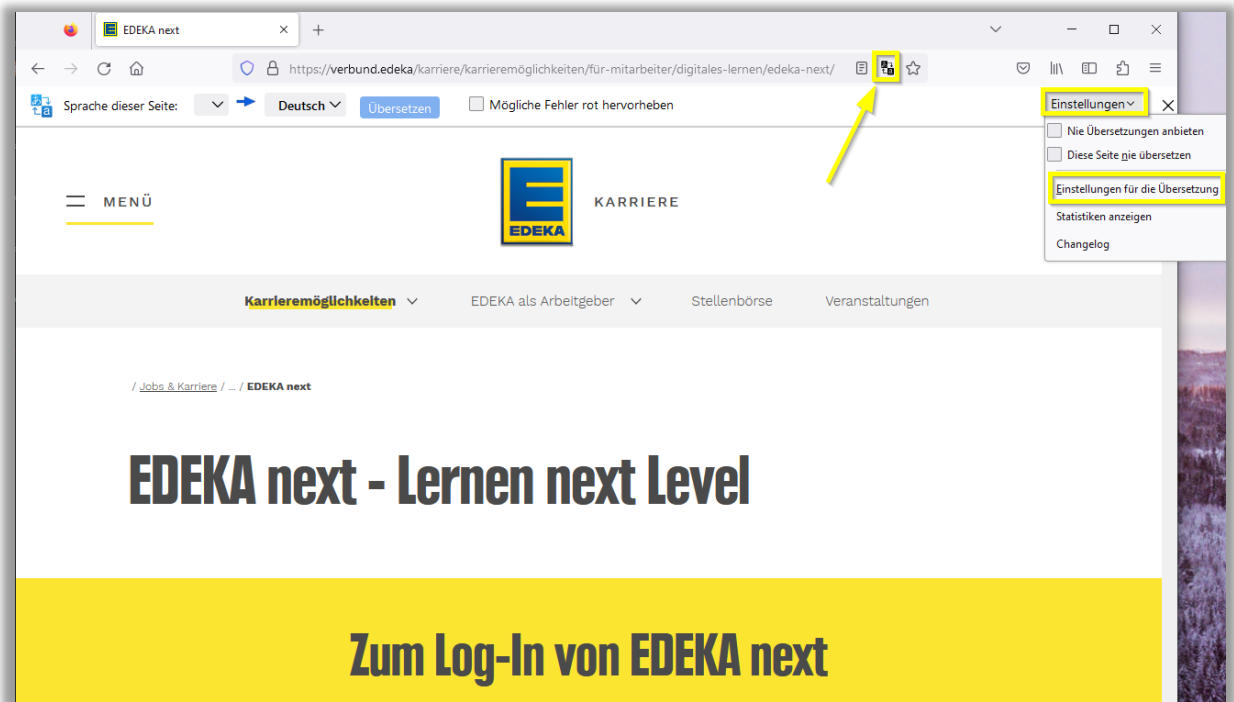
EDEKA next
https://verbund.edeka/karriere/karrieremöglichkeiten/für-mitarbeiter/digitales-lernen/edeka-next/

Sprache dieser Seite: Deutsch Übersetzen Mögliche Fehler rot hervorheben Einstellungen

Nie Übersetzungen anbieten
Diese Seite nie übersetzen
Einstellungen für die Übersetzung
Statistiken anzeigen
Changelog

MENÜ

EDEKA

KARRIERE

Karrieremöglichkeiten EDEKA als Arbeitgeber Stellenbörse Veranstaltungen

/ Jobs & Karriere / ... / EDEKA next

EDEKA next - Lernen next Level

Zum Log-In von EDEKA next